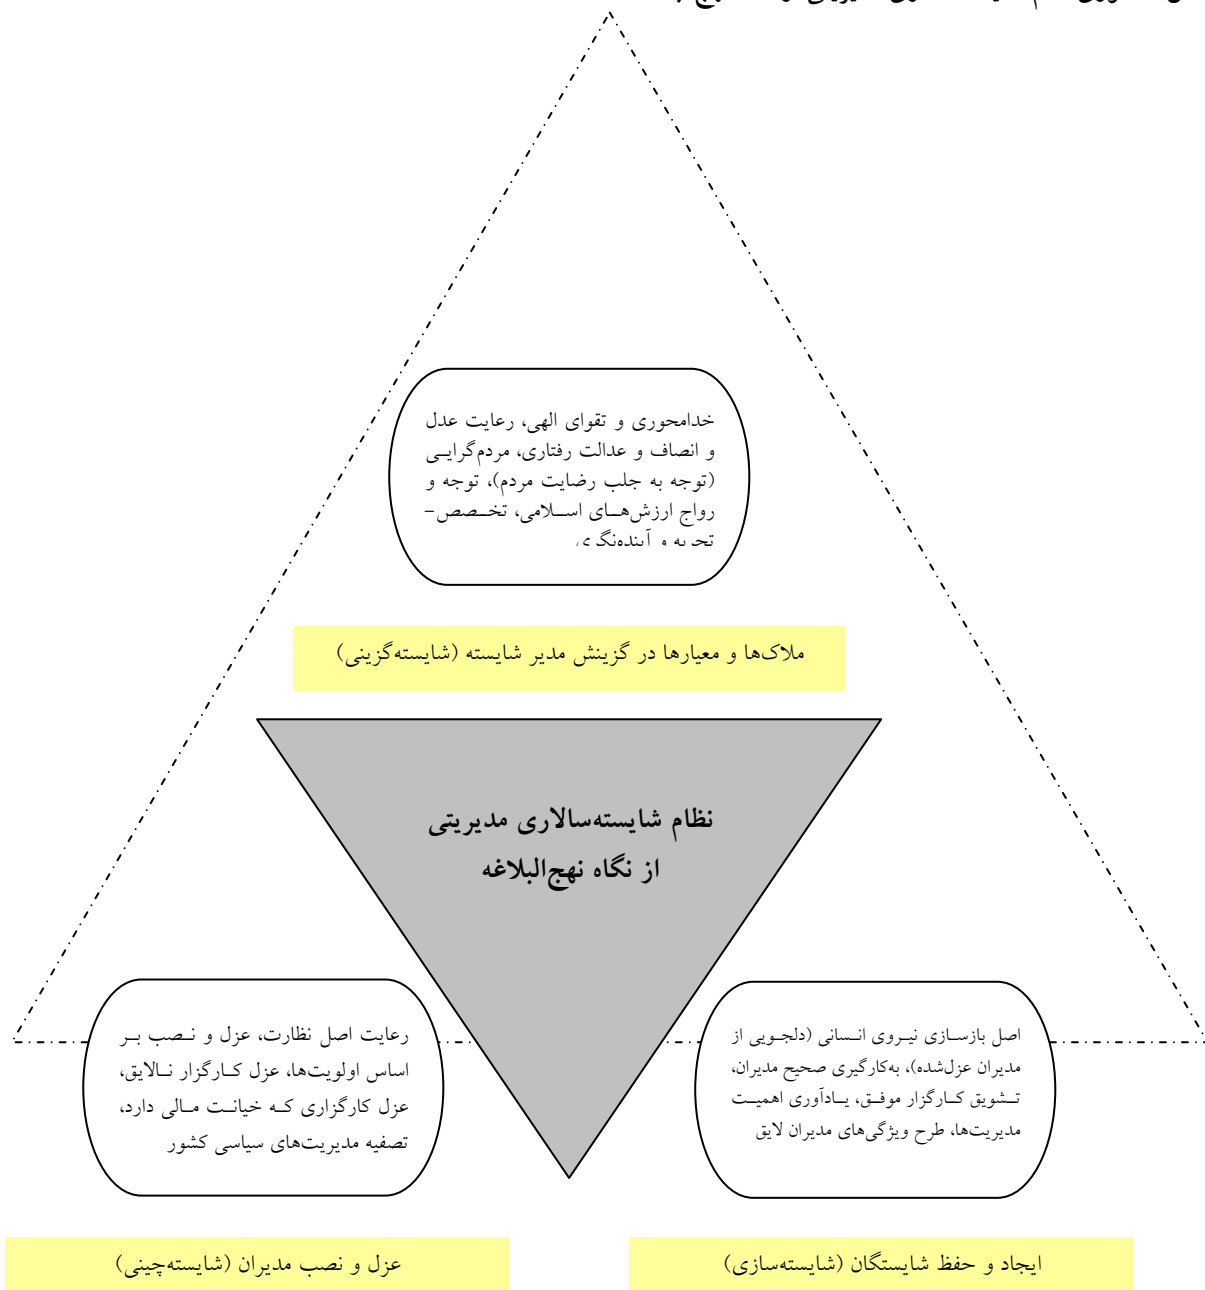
خدامحوری و تقوای الهی، رعایت عدل و انصاف و عدالت رفتاری، مردم‌گرایی (توجه به جلب رضایت مردم)، توجه و رواج ارزش‌های اسلامی، تخصص- تجربه و آینده‌نگری

ملاک‌ها و معیارها در گزینش مدیر شایسته (شایسته‌گزینی)

نظام شایسته‌سالاری مدیریتی از نگاه نهج‌البلاغه

رعایت اصل نظارت، عزل و نصب بر اساس اولویت‌ها، عزل کارگزار نالایق، عزل کارگزاری که خیانت مالی دارد، تصفیه مدیریت‌های سیاسی کشور

اصل بازسازی نیروی انسانی (دلجویی از مدیران عزل‌شده)، به‌کارگیری صحیح مدیران، تشویق کارگزار موفق، یادآوری اهمیت مدیریت‌ها، طرح ویژگی‌های مدیران لایق

عزل و نصب مدیران (شایسته‌چینی)

ایجاد و حفظ شایستگان (شایسته‌سازی)